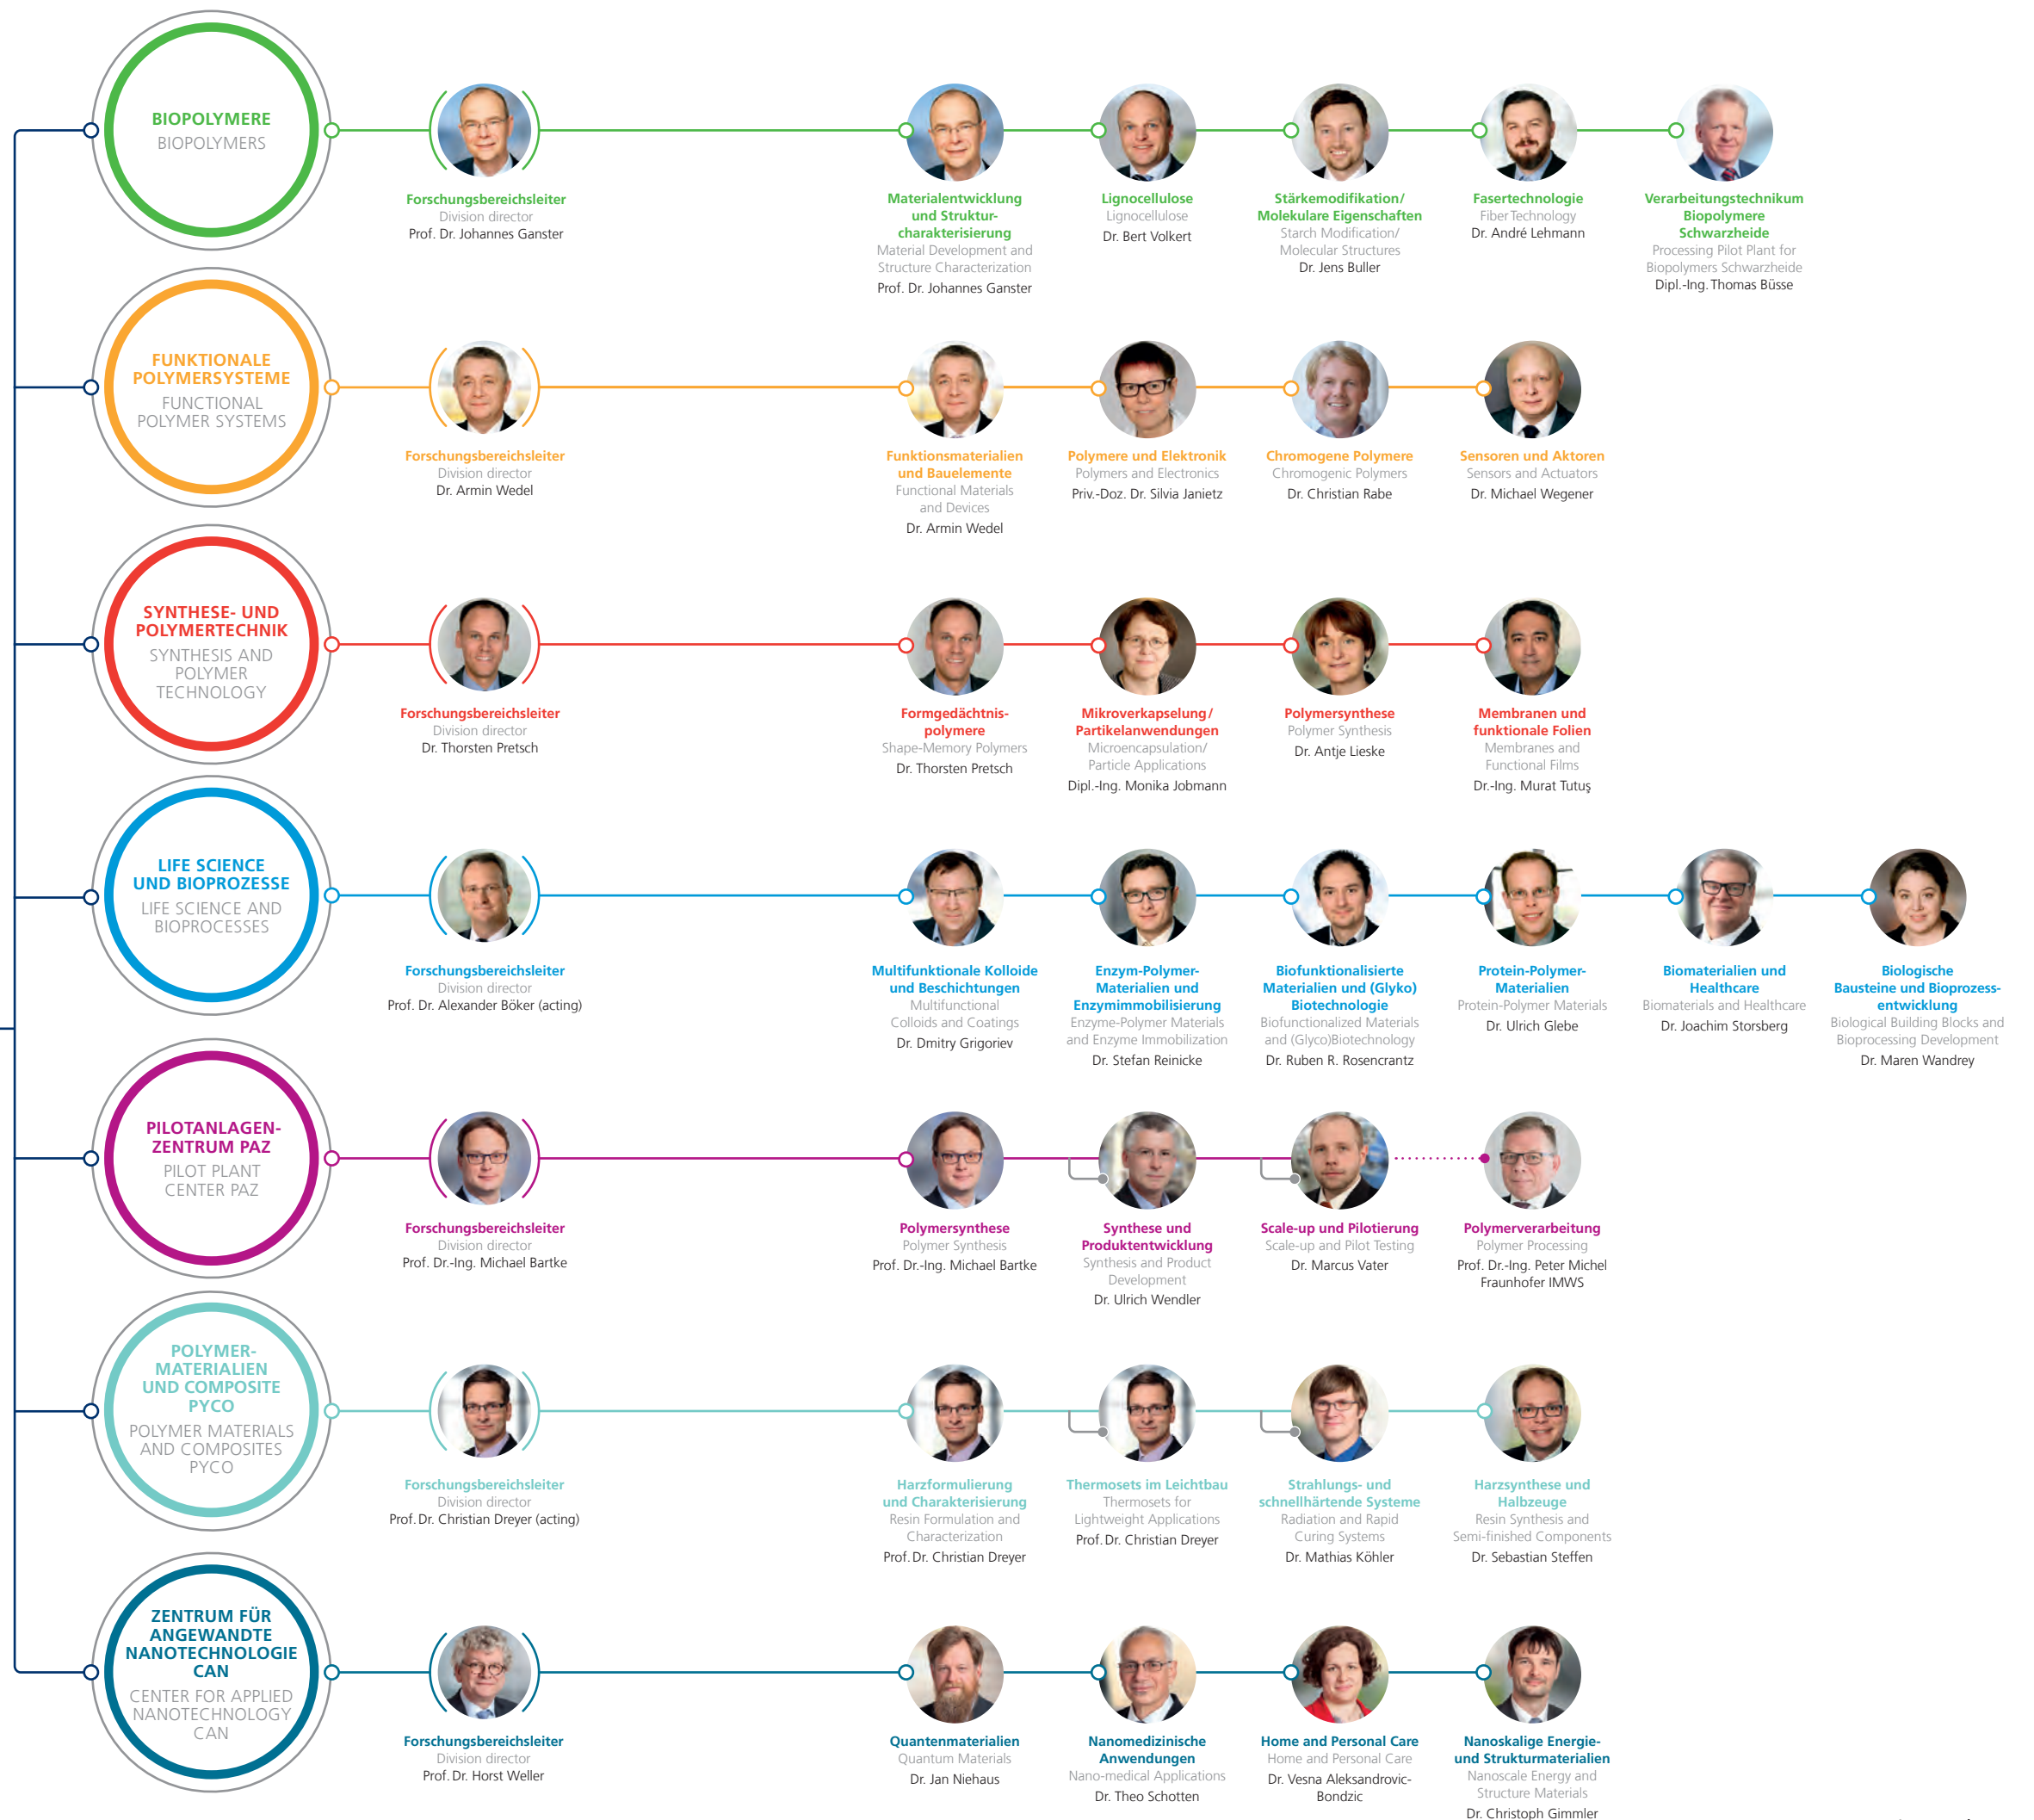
BIOPOLYMERE
BIOPOLYMERS

Forschungsbereichsleiter
Division director
Prof. Dr. Johannes Ganster

Materialentwicklung und Strukturcharakterisierung
Material Development and Structure Characterization
Prof. Dr. Johannes Ganster

Lignocellulose
Lignocellulose
Dr. Bert Volkert

Stärkemodifikation/ Molekulare Eigenschaften
Starch Modification/ Molecular Structures
Dr. Jens Buller

Fasertechnologie
Fiber Technology
Dr. André Lehmann

Verarbeitungstechnikum Biopolymere Schwarzheide
Processing Pilot Plant for Biopolymers Schwarzheide
Dipl.-Ing. Thomas Büsse

FUNKTIONALE POLYMERSYSTEME
FUNCTIONAL POLYMER SYSTEMS

Forschungsbereichsleiter
Division director
Dr. Armin Wedel

Funktionsmaterialien und Bauelemente
Functional Materials and Devices
Dr. Armin Wedel

Polymere und Elektronik
Polymers and Electronics
Priv.-Doz. Dr. Silvia Janietz

Chromogene Polymere
Chromogenic Polymers
Dr. Christian Rabe

Sensoren und Aktoren
Sensors and Actuators
Dr. Michael Wegener

SYNTHESE- UND POLYMERTECHNIK
SYNTHESIS AND POLYMER TECHNOLOGY

Forschungsbereichsleiter
Division director
Dr. Thorsten Pretsch

Formgedächtnis-polymere
Shape-Memory Polymers
Dr. Thorsten Pretsch

Mikroverkapselung/ Partikelanwendungen
Microencapsulation/ Particle Applications
Dipl.-Ing. Monika Jobmann

Polymersynthese
Polymer Synthesis
Dr. Antje Lieske

Membranen und funktionale Folien
Membranes and Functional Films
Dr.-Ing. Murat Tutuş

LIFE SCIENCE UND BIOPROZESSE
LIFE SCIENCE AND BIOPROCESSES

Forschungsbereichsleiter
Division director
Prof. Dr. Alexander Böker (acting)

Multifunktionale Kolloide und Beschichtungen
Multifunctional Colloids and Coatings
Dr. Dmitry Grigoriev

Enzym-Polymer-Materialien und Enzymimmobilisierung
Enzyme-Polymer Materials and Enzyme Immobilization
Dr. Stefan Reinicke

Biofunktionalisierte Materialien und (Glyko) Biotechnologie
Biofunctionalized Materials and (Glyco)Biotechnology
Dr. Ruben R. Rosencrantz

Protein-Polymer-Materialien
Protein-Polymer Materials
Dr. Ulrich Glebe

Biomaterialien und Healthcare
Biomaterials and Healthcare
Dr. Joachim Storsberg

Biologische Bausteine und Bioprozessentwicklung
Biological Building Blocks and Bioprocessing Development
Dr. Maren Wandrey

PILOTANLAGEN-ZENTRUM PAZ
PILOT PLANT CENTER PAZ

Forschungsbereichsleiter
Division director
Prof. Dr.-Ing. Michael Bartke

Polymersynthese
Polymer Synthesis
Prof. Dr.-Ing. Michael Bartke

Synthese und Produktentwicklung
Synthesis and Product Development
Dr. Ulrich Wendler

Scale-up und Pilotierung
Scale-up and Pilot Testing
Dr. Marcus Vater

Polymerverarbeitung
Polymer Processing
Prof. Dr.-Ing. Peter Michel
Fraunhofer IMWS

POLYMER-MATERIALIEN UND COMPOSITE PYCO
POLYMER MATERIALS AND COMPOSITES PYCO

Forschungsbereichsleiter
Division director
Prof. Dr. Christian Dreyer (acting)

Harzformulierung und Charakterisierung
Resin Formulation and Characterization
Prof. Dr. Christian Dreyer

Thermosets im Leichtbau
Thermosets for Lightweight Applications
Prof. Dr. Christian Dreyer

Strahlungs- und schnellhärtende Systeme
Radiation and Rapid Curing Systems
Dr. Mathias Köhler

Harzsynthese und Halbzeuge
Resin Synthesis and Semi-finished Components
Dr. Sebastian Steffen

ZENTRUM FÜR ANGEWANDTE NANOTECHNOLOGIE CAN
CENTER FOR APPLIED NANOTECHNOLOGY CAN

Forschungsbereichsleiter
Division director
Prof. Dr. Horst Weller

Quantenmaterialien
Quantum Materials
Dr. Jan Niehaus

Nanomedizinische Anwendungen
Nano-medical Applications
Dr. Theo Schotten

Home and Personal Care
Home and Personal Care
Dr. Vesna Aleksandrovic-Bondzic

Nanoskalige Energie- und Strukturmaterialien
Nanoscale Energy and Structure Materials
Dr. Christoph Gimmler